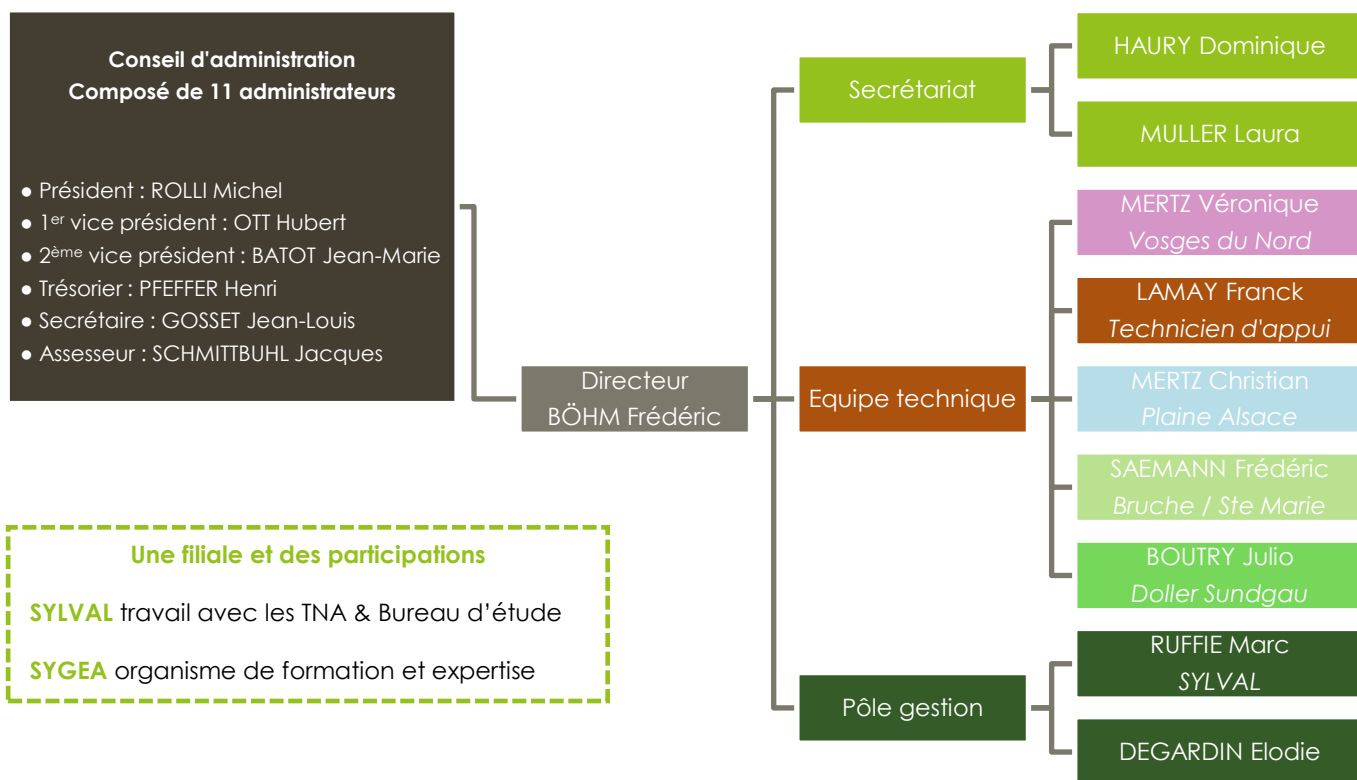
Conseil d'administration
Composé de 11 administrateurs

● Président : ROLLI Michel
● 1$^{er}$ vice président : OTT Hubert
● 2$^{ème}$ vice président : BATOT Jean-Marie
● Trésorier : PFEFFER Henri
● Secrétaire : GOSSET Jean-Louis
● Assesseur : SCHMITTBUHL Jacques

Directeur
BÖHM Frédéric

Secrétariat

HAURY Dominique

MULLER Laura

Equipe technique

MERTZ Véronique
Vosges du Nord

LAMAY Franck
Technicien d'appui

MERTZ Christian
Plaine Alsace

SAEMANN Frédéric
Bruche / Ste Marie

BOUTRY Julio
Doller Sundgau

Pôle gestion

RUFFIE Marc
SYLVAL

DEGARDIN Elodie

Une filiale et des participations

SYLVAL travail avec les TNA & Bureau d'étude

SYGEA organisme de formation et expertise